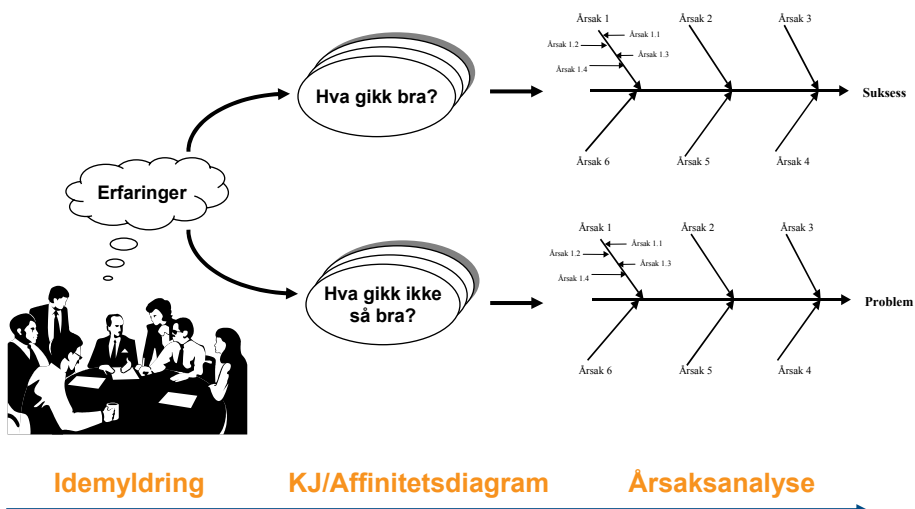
Erfaringer

Hva gikk bra?

Hva gikk ikke så bra?

Årsak 1
Årsak 1.1
Årsak 1.2
Årsak 1.3
Årsak 1.4
Årsak 2
Årsak 3
Suksess
Årsak 6
Årsak 5
Årsak 4

Årsak 1
Årsak 1.1
Årsak 1.2
Årsak 1.3
Årsak 1.4
Årsak 2
Årsak 3
Problem
Årsak 6
Årsak 5
Årsak 4

Idemyldring
KJ/Affinitetsdiagram
Årsaksanalyse